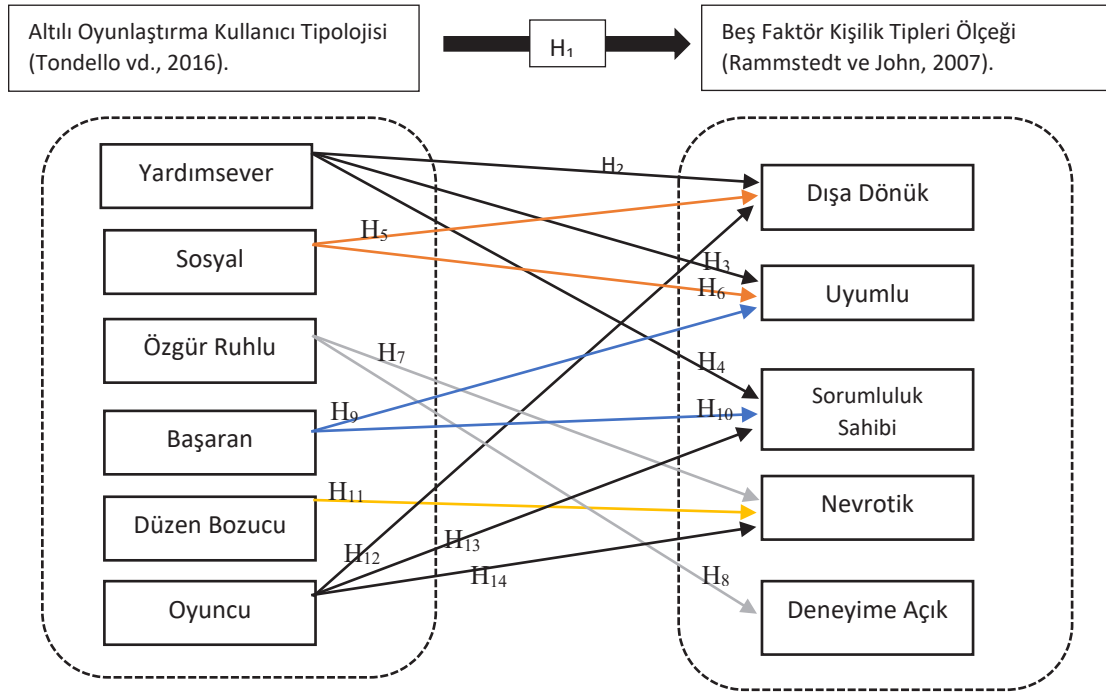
Altılı Oyunlaştırma Kullanıcı Tipolojisi (Tondello vd., 2016).

$H_1$

Beş Faktör Kişilik Tipleri Ölçeği (Rammstedt ve John, 2007).

Yardımsever

Sosyal

Özgür Ruhlu

Başaran

Düzen Bozucu

Oyuncu

$H_2$

$H_5$

$H_3$

$H_6$

$H_7$

$H_4$

$H_9$

$H_{10}$

$H_{11}$

$H_{13}$

$H_{12}$

$H_{14}$

$H_8$

Dışa Dönük

Uyumlu

Sorumluluk Sahibi

Nevrotik

Deneyime Açık